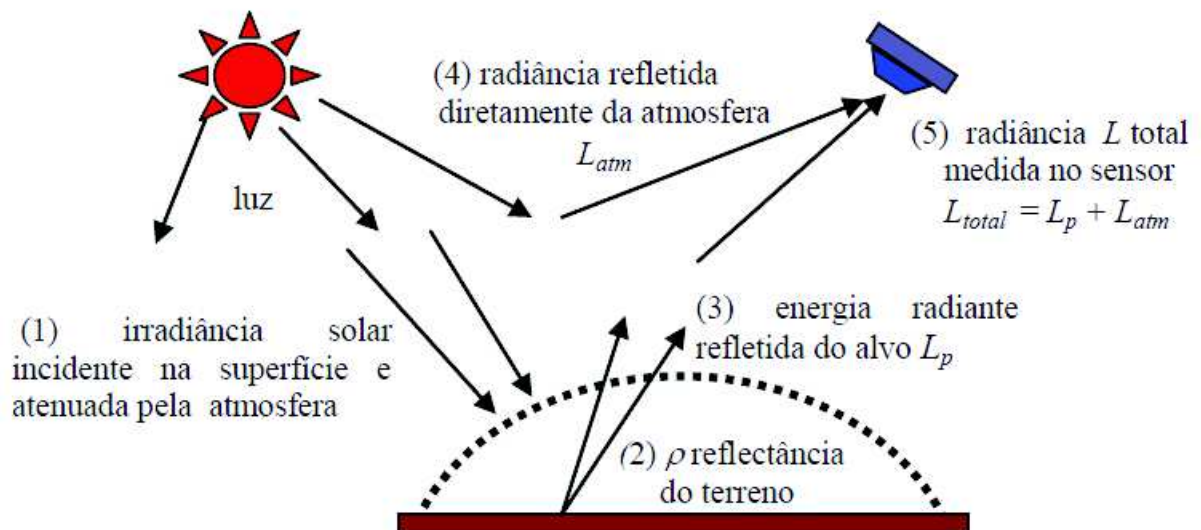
(4) radiância refletida diretamente da atmosfera $L_{atm}$

(5) radiância $L$ total medida no sensor $L_{total} = L_p + L_{atm}$

luz

(1) irradiância solar incidente na superfície e atenuada pela atmosfera

(3) energia radiante refletida do alvo $L_p$

(2) $\rho$ reflectância do terreno